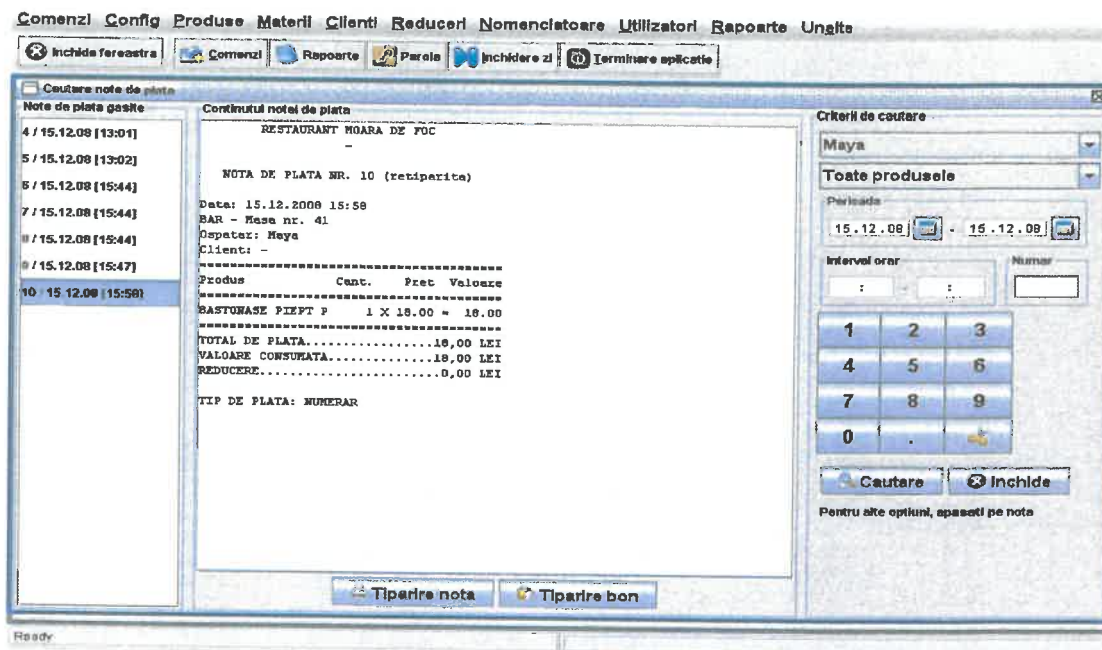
Comenzi Config Produse Materii Clienti Reduceri Nomenclatoare Utilizatori Rapoarte Unelte

Inchide fereastra | Comenzi | Rapoarte | Parola | Inchidere zi | Terminare aplicatie

Cautare note de plata

Note de plata gasite
4 / 15.12.08 [13:01]
5 / 15.12.08 [13:02]
6 / 15.12.08 [15:44]
7 / 15.12.08 [15:44]
8 / 15.12.08 [15:44]
9 / 15.12.08 [15:47]
10 / 15.12.08 [15:58]

Continutul notei de plata

RESTAURANT MOARA DE FOC
-

NOTA DE PLATA NR. 10 (retiparita)

Data: 15.12.2008 15:58
BAR - Masa nr. 41
Ospatar: Maya
Client: -
=========================================
Produs Cant. Pret Valoare
=========================================
BASTONASE PIEPT P 1 X 18.00 = 18.00
=========================================
TOTAL DE PLATA.................18,00 LEI
VALOARE CONSUMATA..............18,00 LEI
REDUCERE........................0,00 LEI

TIP DE PLATA: NUMERAR

Tiparire nota | Tiparire bon

Criterii de cautare
Maya
Toate produsele
Perioada
15.12.08 - 15.12.08
Interval orar
: - :
Numar

| 1 | 2 | 3 |
|---|---|---|
| 4 | 5 | 6 |
| 7 | 8 | 9 |
| 0 | . | |

Cautare | Inchide

Pentru alte optiuni, apasati pe nota

Ready